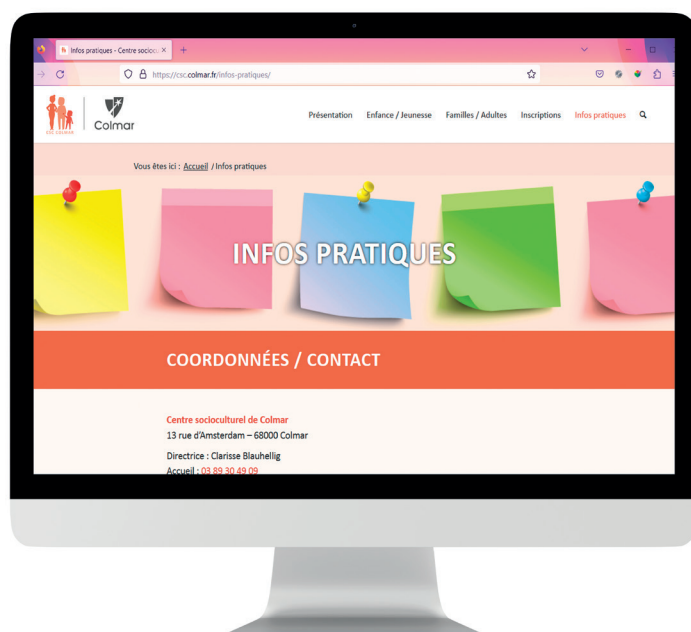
Infos pratiques - Centre socioc ×
+
https://csc.colmar.fr/infos-pratiques/

CSC COLMAR
Colmar

Présentation
Enfance / Jeunesse
Familles / Adultes
Inscriptions
Infos pratiques

Vous êtes ici : Accueil / Infos pratiques

INFOS PRATIQUES

COORDONNÉES / CONTACT

Centre socioculturel de Colmar
13 rue d'Amsterdam – 68000 Colmar

Directrice : Clarisse Blauhellig
Accueil : 03 89 30 49 09